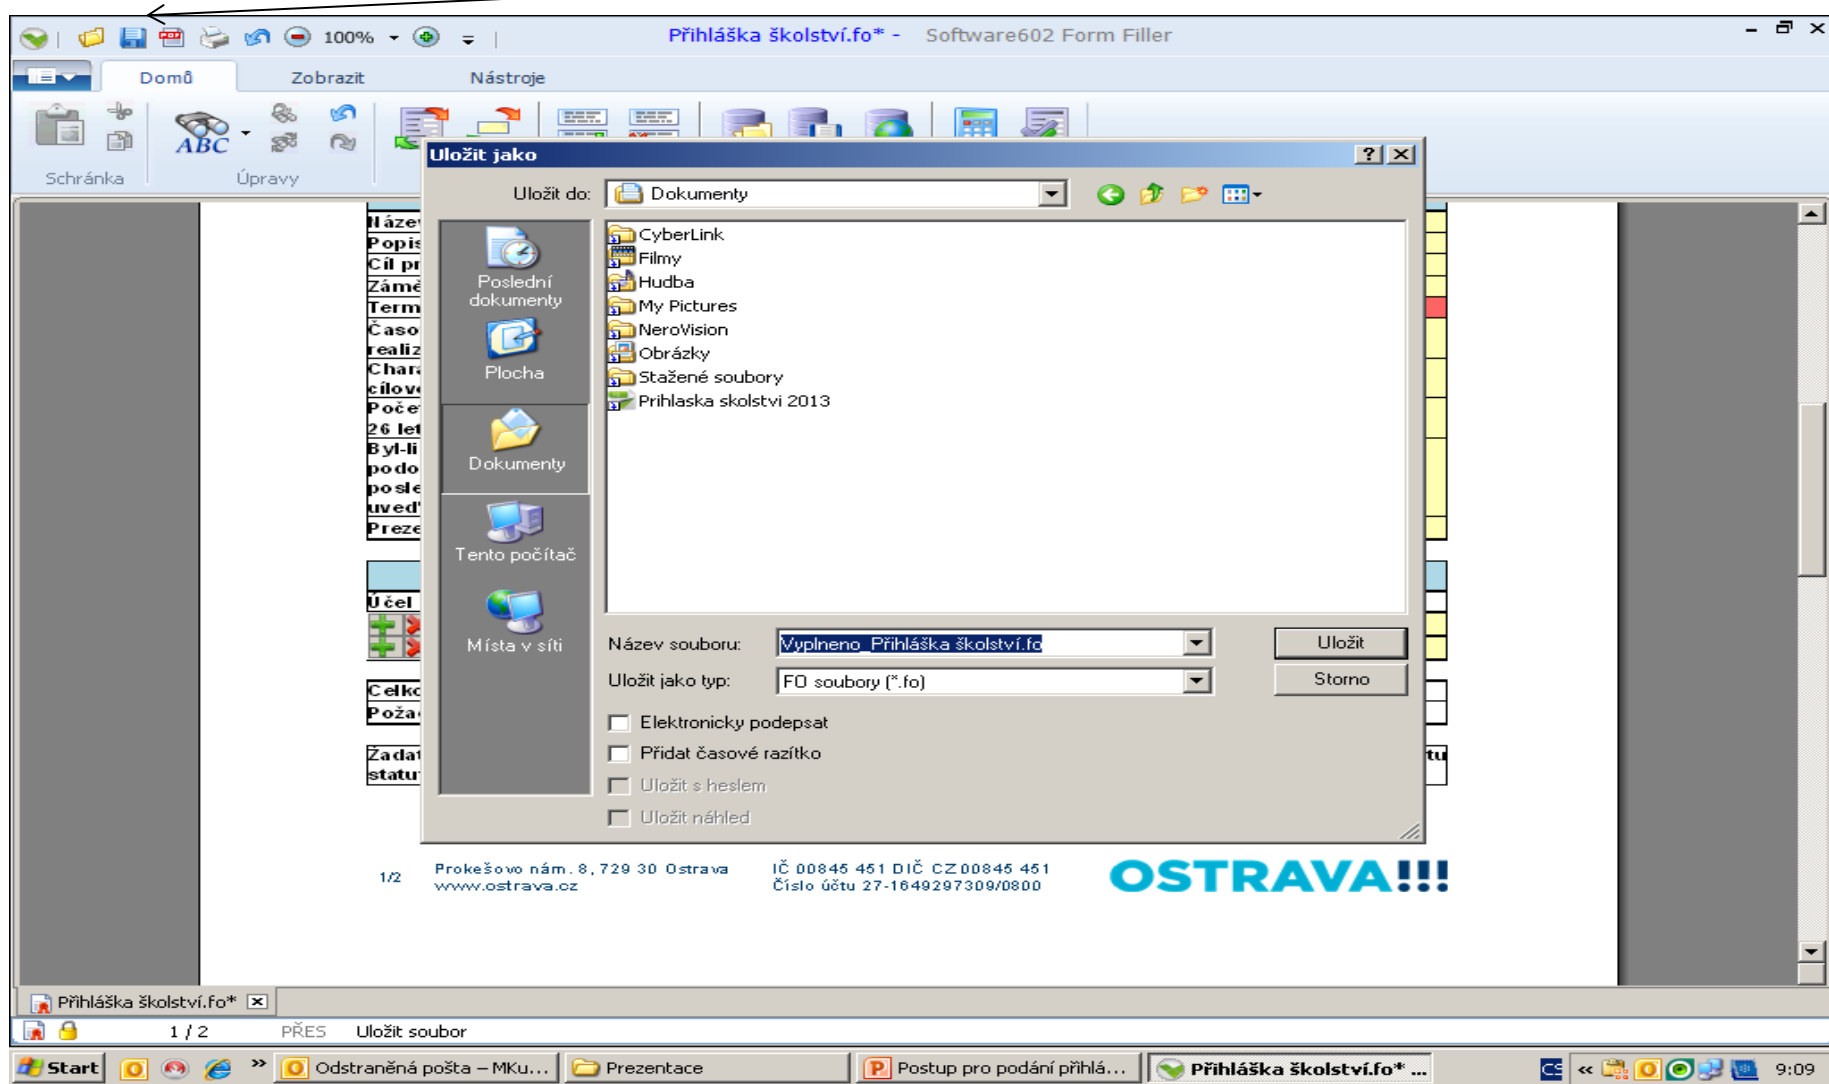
100%

Přihláška školství.fo* - Software602 Form Filler

Domů Zobrazit Nástroje

ABC

Schránka Úpravy

Uložit jako

Uložit do: Dokumenty

Poslední dokumenty

Plocha

Dokumenty

Tento počítač

Místa v síti

CyberLink
Filmy
Hudba
My Pictures
NeroVision
Obrázky
Stažené soubory
Prihlaska skolstvi 2013

Název souboru: Vyplneno_Přihláška školství.fo

Uložit jako typ: FO soubory (*.fo)

Uložit

Storno

Elektronicky podepsat
Přidat časové razítko
Uložit s heslem
Uložit náhled

Název
Popis
Cíl pr
Záměr
Term
Časo
realiz
Chara
cílov
Poče
26 let
Byl-li
podo
posle
uveď
Preze

Účel

Celk
Poža

Zadat
statu

tu

1/2 Prokešovo nám. 8, 729 30 Ostrava www.ostrava.cz IČ 00845 451 DIČ CZ00845 451 Číslo účtu 27-1649297309/0800 OSTRAVA!!!

Přihláška školství.fo*

1 / 2 PŘES Uložit soubor

Start Odstraněná pošta – MKu... Prezentace Postup pro podání přihlá... Přihláška školství.fo* ... CS 9:09